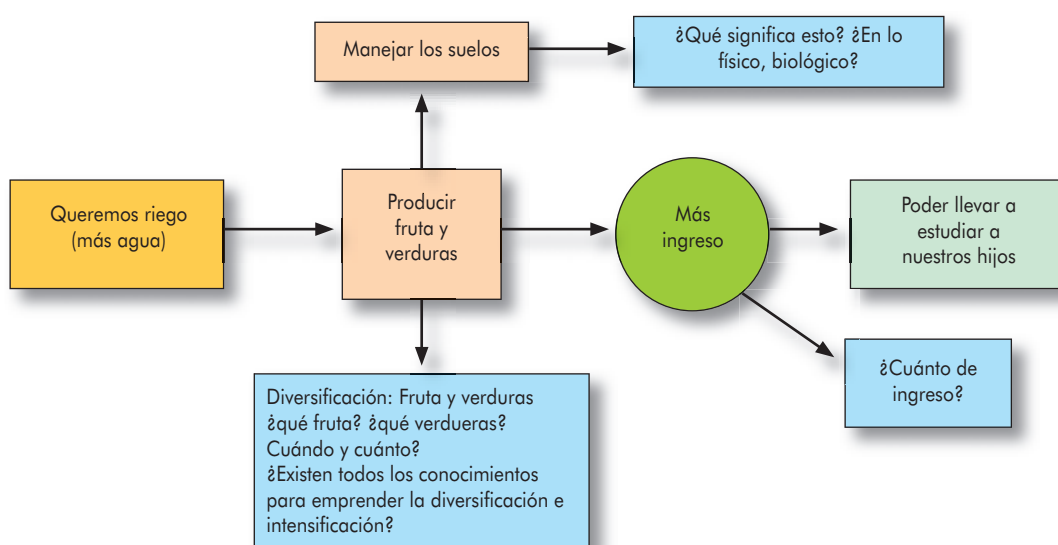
Manejar los suelos

¿Qué significa esto? ¿En lo físico, biológico?

Queremos riego (más agua)

Producir fruta y verduras

Más ingreso

Poder llevar a estudiar a nuestros hijos

¿Cuánto de ingreso?

Diversificación: Fruta y verduras
¿qué fruta? ¿qué verdueras?
Cuándo y cuánto?
¿Existen todos los conocimientos para emprender la diversificación e intensificación?